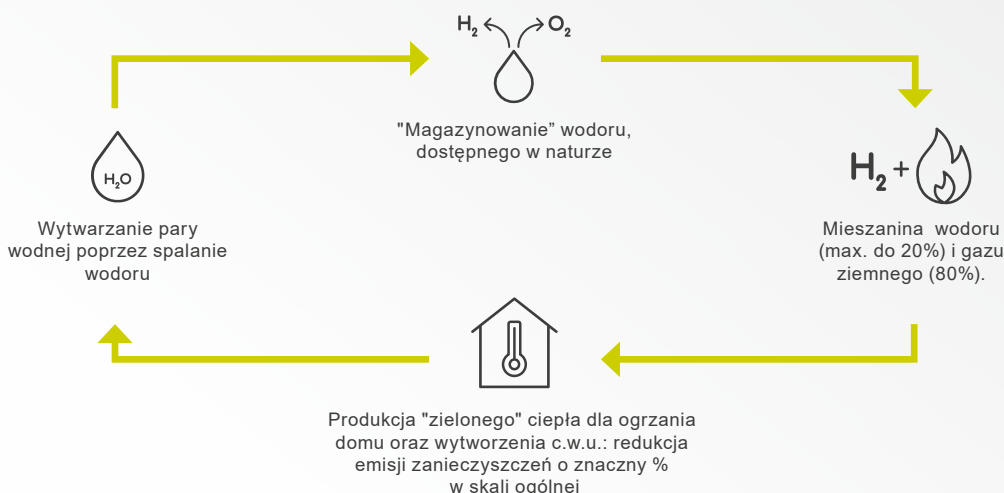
$H_2$ $O_2$

"Magazynowanie” wodoru, dostępnego w naturze

$H_2$ +

Mieszanina wodoru (max. do 20%) i gazu ziemnego (80%).

$H_2O$

Wytwarzanie pary wodnej poprzez spalanie wodoru

Produkcja "zielonego" ciepła dla ogrzania domu oraz wytworzenia c.w.u.: redukcja emisji zanieczyszczeń o znaczny % w skali ogólnej